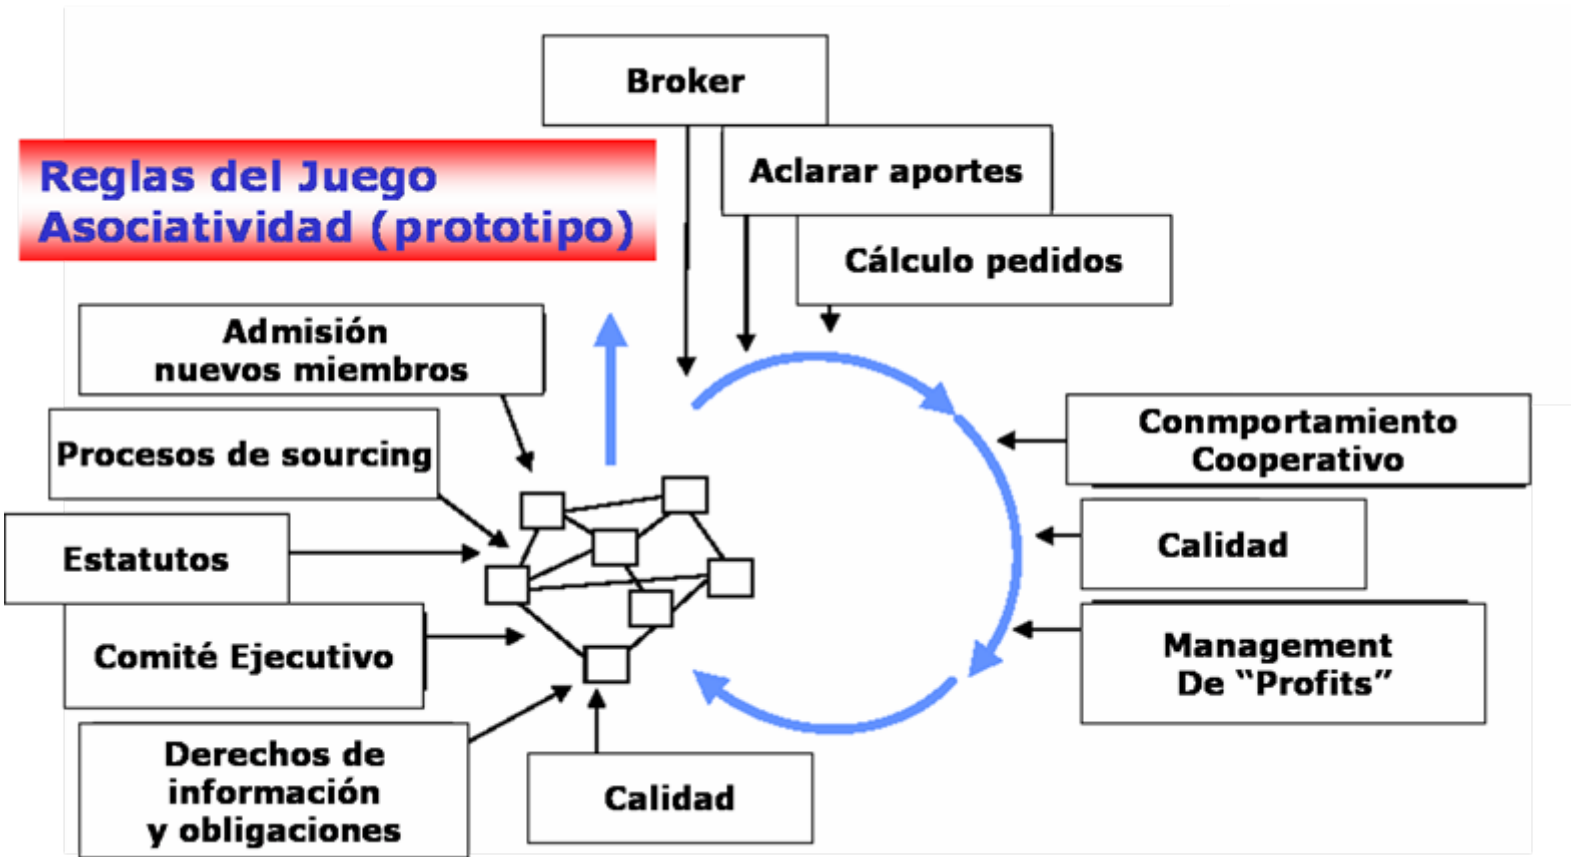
Reglas del Juego
Asociatividad (prototipo)

Broker

Aclarar aportes

Cálculo pedidos

Admisión nuevos miembros

Procesos de sourcing

Estatutos

Comité Ejecutivo

Derechos de información y obligaciones

Calidad

Conmportamiento Cooperativo

Calidad

Management De "Profits"